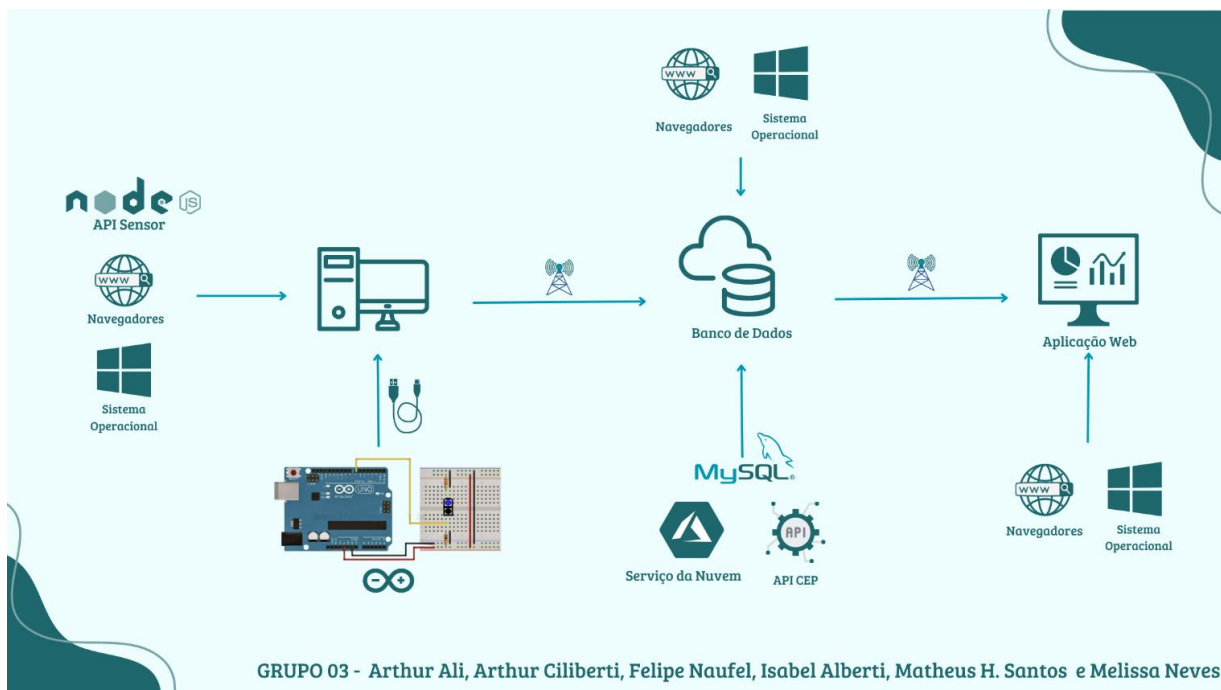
node JS
API Sensor

www
Navegadores

Sistema Operacional

www
Navegadores

Sistema Operacional

Banco de Dados

Aplicação Web

UNO

MySQL

Serviço da Nuvem

API
API CEP

www
Navegadores

Sistema Operacional

GRUPO 03 - Arthur Ali, Arthur Ciliberti, Felipe Naufel, Isabel Alberti, Matheus H. Santos e Melissa Neves